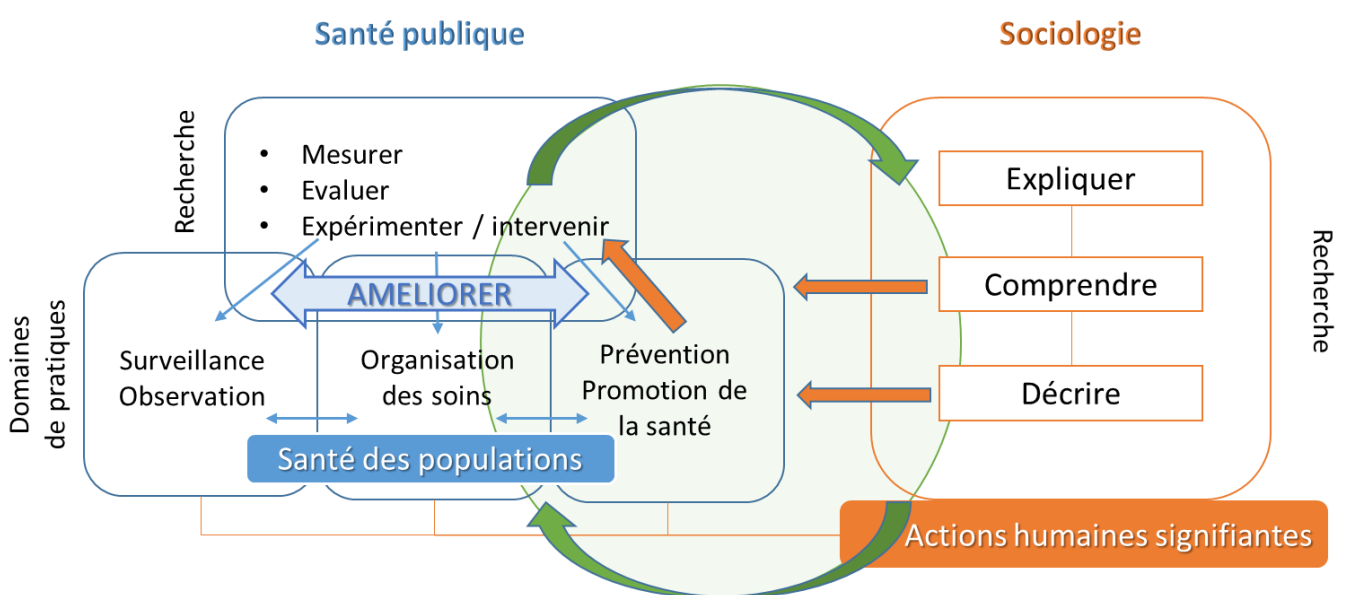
Santé publique

Sociologie

Recherche

- Mesurer
- Evaluer
- Expérimenter / intervenir

AMELIORER

Domaines de pratiques

Surveillance Observation

Organisation des soins

Prévention Promotion de la santé

Santé des populations

Expliquer

Comprendre

Décrire

Recherche

Actions humaines signifiantes